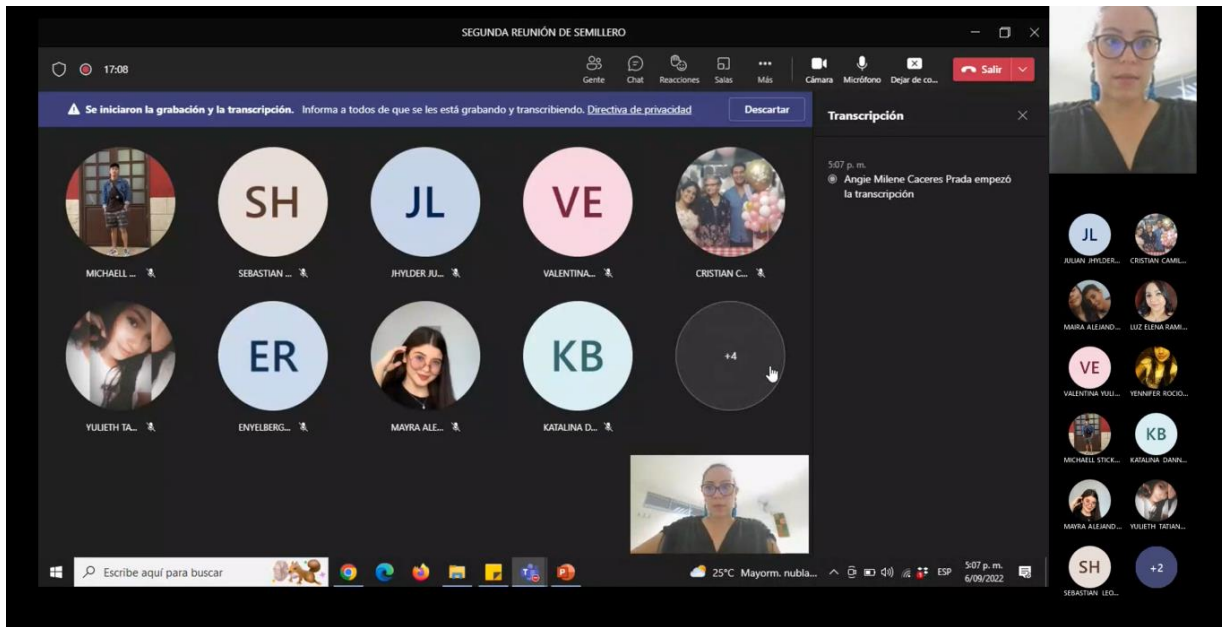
SEGUNDA REUNIÓN DE SEMILLERO

17:08

Gente Chat Reacciones Salas Más Cámara Micrófono Dejar de co... Salir

Se iniciaron la grabación y la transcripción. Informa a todos de que se les está grabando y transcribiendo. Directiva de privacidad Descartar

Transcripción

5:07 p. m.
Angie Milene Caceres Prada empezó la transcripción

SH JL VE

MICHAELL ... SEBASTIAN ... JHYLDER JU... VALENTINA... CRISTIAN C...

ER KB +4

YULIETH TA... ENYELBERG... MAYRA ALE... KATALINA D...

JL
JULIAN JHYLDER... CRISTIAN CAMIL...
MAIRA ALEJAND... LUZ ELENA RAMI...
VE
VALENTINA YULI... YENNIFER ROCIO...
KB
MICHAELL STICK... KATALINA DANN...
MAYRA ALEJAND... YULIETH TATIAN...
SH
SEBASTIAN LEO... +2

Escribe aquí para buscar

25°C Mayorm. nubla... ESP 5:07 p. m. 6/09/2022